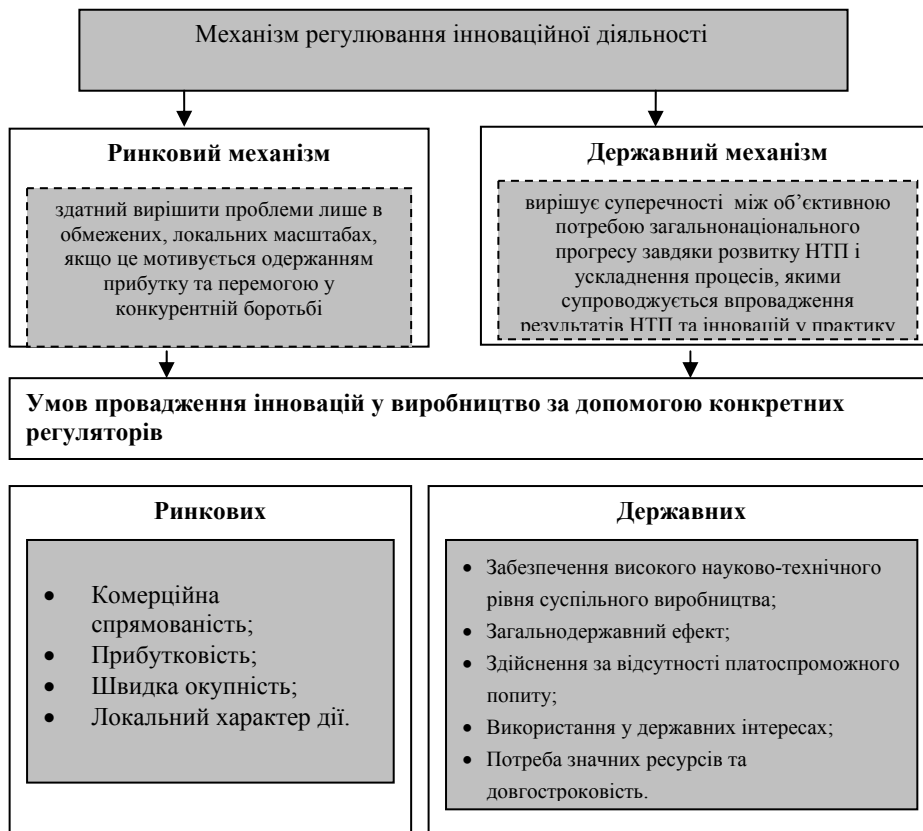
Механізм регулювання інноваційної діяльності

**Ринковий механізм**

здатний вирішити проблеми лише в обмежених, локальних масштабах, якщо це мотивується одержанням прибутку та перемогою у конкурентній боротьбі

**Державний механізм**

вирішує суперечності між об'єктивною потребою загальнонаціонального прогресу завдяки розвитку НТП і ускладнення процесів, якими супроводжується впровадження результатів НТП та інновацій у практику

**Умов провадження інновацій у виробництво за допомогою конкретних регуляторів**

**Ринкових**

- Комерційна спрямованість;
- Прибутковість;
- Швидка окупність;
- Локальний характер дії.

**Державних**

- Забезпечення високого науково-технічного рівня суспільного виробництва;
- Загальнодержавний ефект;
- Здійснення за відсутності платоспроможного попиту;
- Використання у державних інтересах;
- Потреба значних ресурсів та довгостроковість.